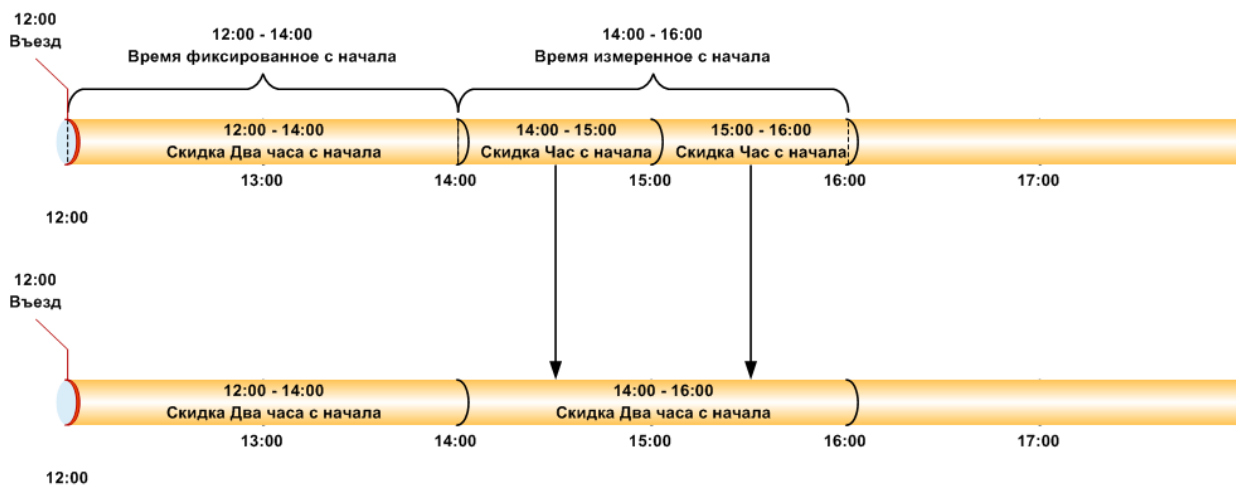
12:00
Въезд

12:00 - 14:00
Время фиксированное с начала

14:00 - 16:00
Время измеренное с начала

12:00 - 14:00
Скидка Два часа с начала

14:00 - 15:00
Скидка Час с начала

15:00 - 16:00
Скидка Час с начала

13:00
14:00
15:00
16:00
17:00

12:00

12:00
Въезд

12:00 - 14:00
Скидка Два часа с начала

14:00 - 16:00
Скидка Два часа с начала

13:00
14:00
15:00
16:00
17:00

12:00